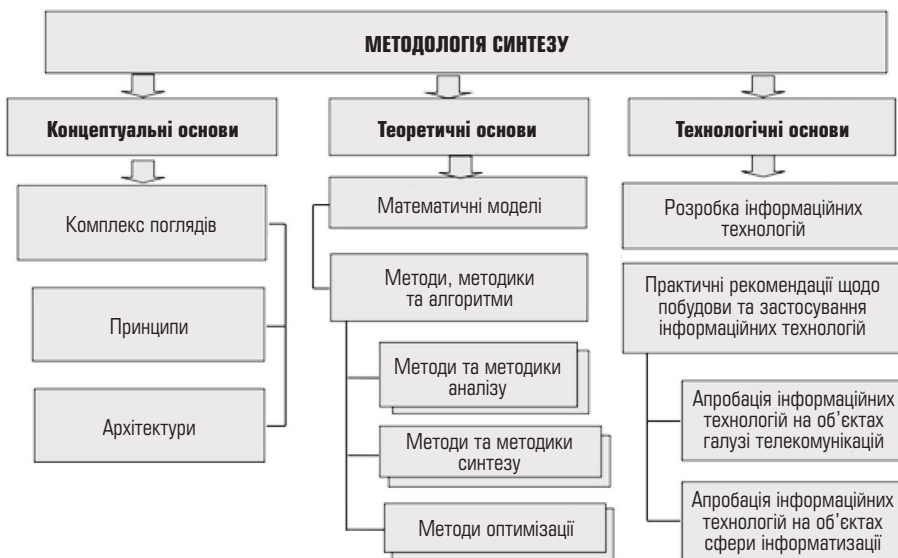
МЕТОДОЛОГІЯ СИНТЕЗУ

Концептуальні основи

Комплекс поглядів

Принципи

Архітектури

Теоретичні основи

Математичні моделі

Методи, методики та алгоритми

Методи та методики аналізу

Методи та методики синтезу

Методи оптимізації

Технологічні основи

Розробка інформаційних технологій

Практичні рекомендації щодо побудови та застосування інформаційних технологій

Апробація інформаційних технологій на об'єктах галузі телекомунікацій

Апробація інформаційних технологій на об'єктах сфери інформатизації